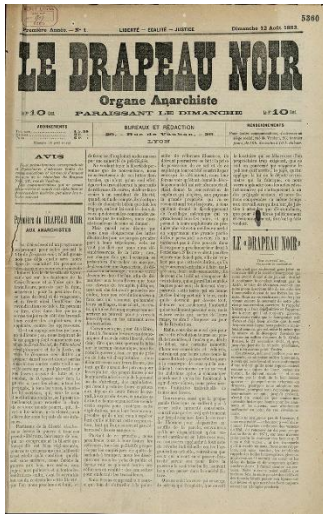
5380

Première Année. — N° 1. LIBERTÉ — ÉGALITÉ — JUSTICE Dimanche 12 Août 1883

LE DRAPEAU NOIR

Organe Anarchiste

N° 10 c. PARAISSANT LE DIMANCHE N° 10 c.

ABONNEMENTS

BUREAUX ET RÉDACTION:
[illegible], Rue de Vendôme, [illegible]
LYON

RENSEIGNEMENTS

AVIS

Aperçu du DRAPEAU NOIR
AUX ANARCHISTES

LE "DRAPEAU NOIR"

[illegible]